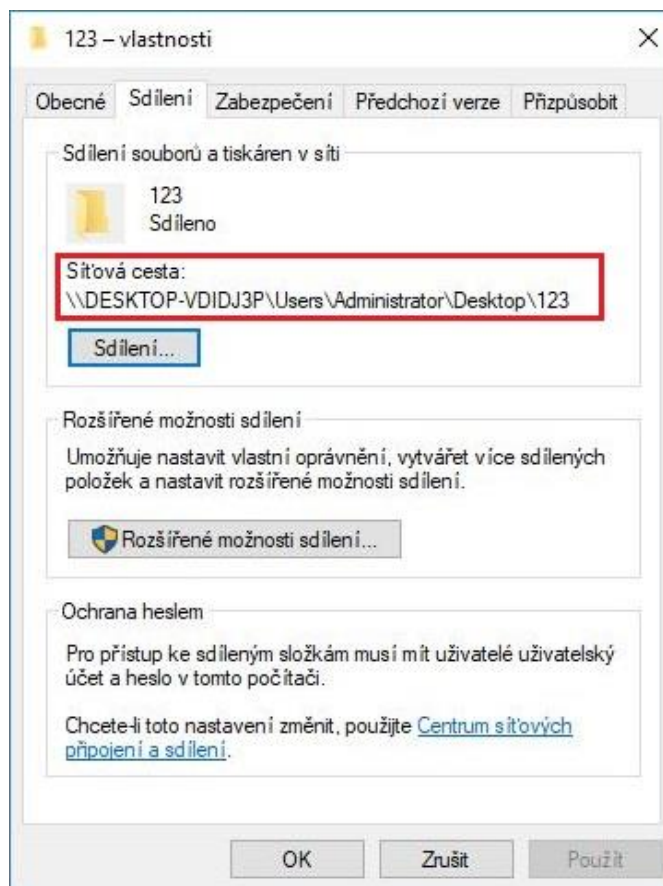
123 – vlastnosti

×

Obecné | Sdílení | Zabezpečení | Předchozí verze | Přizpůsobit

Sdílení souborů a tiskáren v síti

123
Sdíleno

Síťová cesta:
\\DESKTOP-VDIDJ3P\Users\Administrator\Desktop\123

Sdílení...

Rozšířené možnosti sdílení

Umožňuje nastavit vlastní oprávnění, vytvářet více sdílených položek a nastavit rozšířené možnosti sdílení.

Rozšířené možnosti sdílení...

Ochrana heslem

Pro přístup ke sdíleným složkám musí mít uživatelé uživatelský účet a heslo v tomto počítači.

Chcete-li toto nastavení změnit, použijte Centrum síťových připojení a sdílení.

OK | Zrušit | Použít